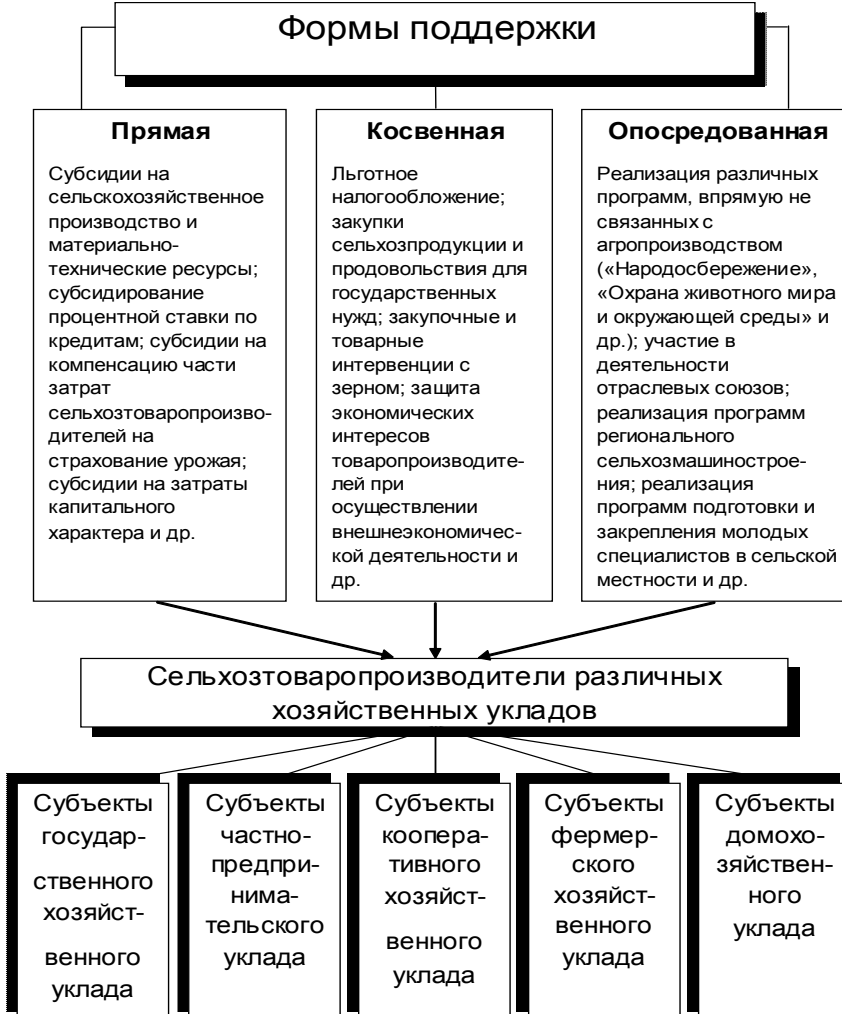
Формы поддержки

Прямая

Субсидии на сельскохозяйственное производство и материально-технические ресурсы; субсидирование процентной ставки по кредитам; субсидии на компенсацию части затрат сельхозтоваропроизводителей на страхование урожая; субсидии на затраты капитального характера и др.

Косвенная

Льготное налогообложение; закупки сельхозпродукции и продовольствия для государственных нужд; закупочные и товарные интервенции с зерном; защита экономических интересов товаропроизводителей при осуществлении внешнеэкономической деятельности и др.

Опосредованная

Реализация различных программ, впрямую не связанных с агропроизводством («Народосбережение», «Охрана животного мира и окружающей среды» и др.); участие в деятельности отраслевых союзов; реализация программ регионального сельхозмашиностроения; реализация программ подготовки и закрепления молодых специалистов в сельской местности и др.

Сельхозтоваропроизводители различных хозяйственных укладов

Субъекты государственного хозяйственного уклада

Субъекты частнопредпринимательского уклада

Субъекты кооперативного хозяйственного уклада

Субъекты фермерского хозяйственного уклада

Субъекты домохозяйственного уклада